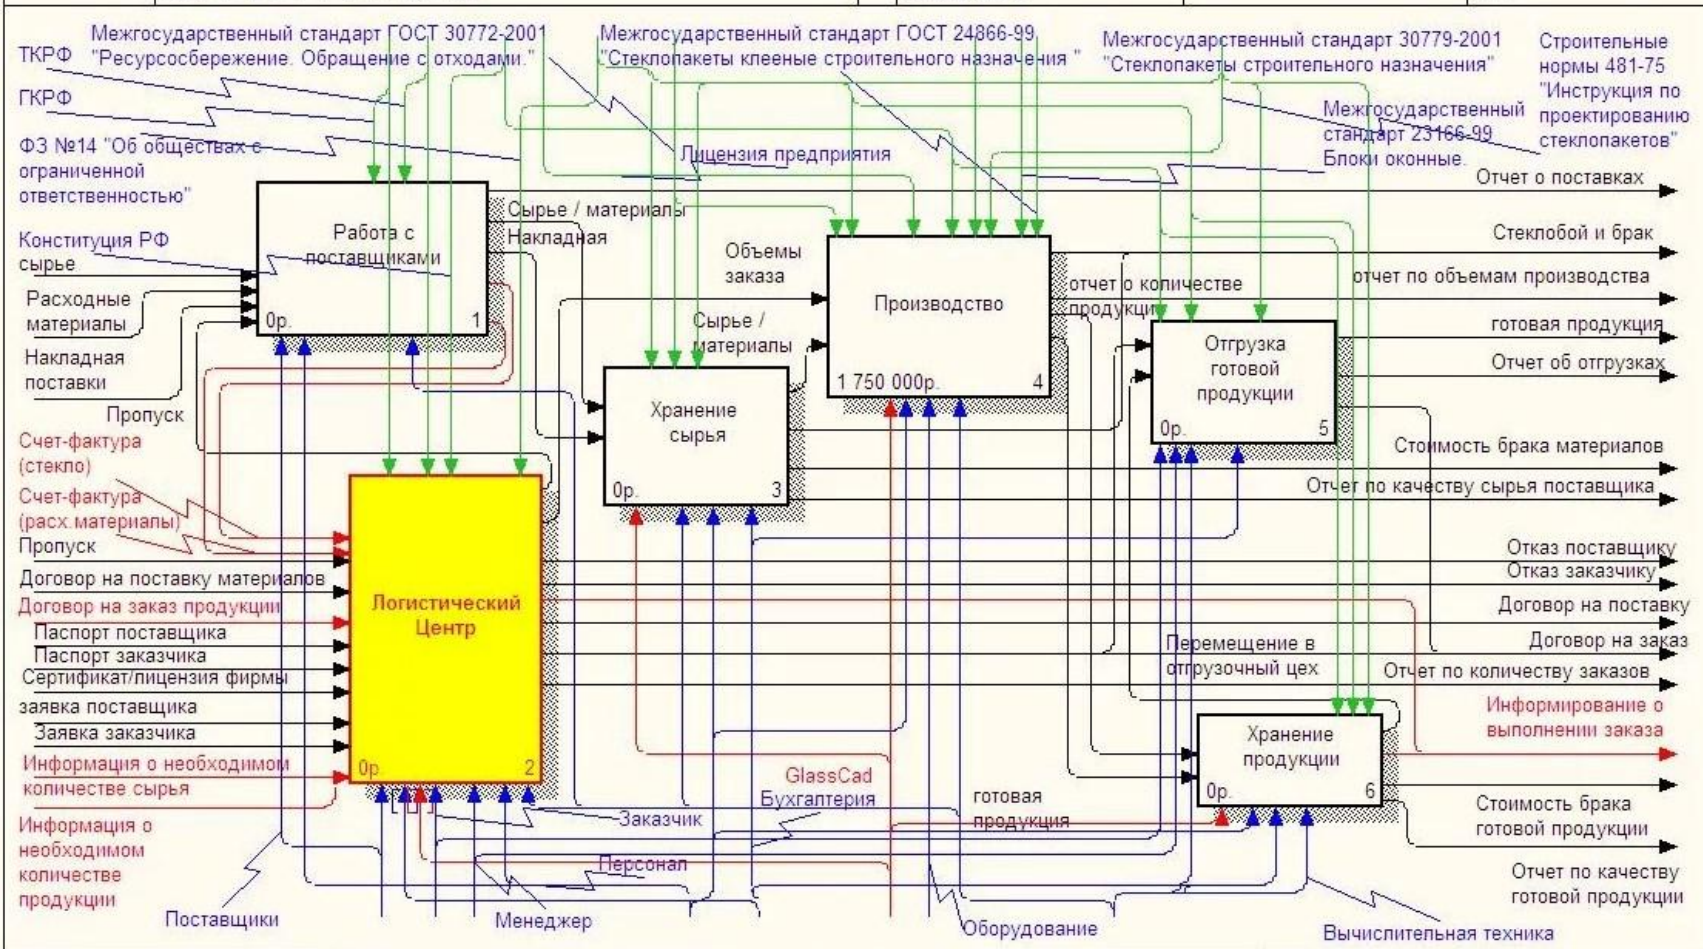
ТКРФ
Межгосударственный стандарт ГОСТ 30772-2001 "Ресурсосбережение. Обращение с отходами."
Межгосударственный стандарт ГОСТ 24866-99 "Стеклопакеты клееные строительного назначения "
Межгосударственный стандарт 30779-2001 "Стеклопакеты строительного назначения"
Строительные нормы 481-75 "Инструкция по проектированию стеклопакетов"
ГКРФ
Межгосударственный стандарт 23166-99 Блоки оконные.
ФЗ №14 "Об обществах с ограниченной ответственностью"
Лицензия предприятия
Отчет о поставках
Работа с поставщиками
0р.
1
Сырье / материалы
Накладная
Конституция РФ
сырье
Расходные материалы
Накладная поставки
Пропуск
Объемы заказа
Производство
1 750 000р.
4
Стеклобой и брак
отчет по объемам производства
отчет о количестве продукции
готовая продукция
Отчет об отгрузках
Сырье / материалы
Хранение сырья
0р.
3
Отгрузка готовой продукции
0р.
5
Счет-фактура (стекло)
Счет-фактура (расх.материалы)
Пропуск
Договор на поставку материалов
Договор на заказ продукции
Паспорт поставщика
Паспорт заказчика
Сертификат/лицензия фирмы
заявка поставщика
Заявка заказчика
Информация о необходимом количестве сырья
Информация о необходимом количестве продукции
Логистический Центр
0р.
2
Стоимость брака материалов
Отчет по качеству сырья поставщика
Отказ поставщику
Отказ заказчику
Договор на поставку
Договор на заказ
Перемещение в отгрузочный цех
Отчет по количеству заказов
Информирование о выполнении заказа
Хранение продукции
0р.
6
GlassCad
Бухгалтерия
готовая продукция
Заказчик
Персонал
Стоимость брака готовой продукции
Отчет по качеству готовой продукции
Поставщики
Менеджер
Оборудование
Вычислительная техника